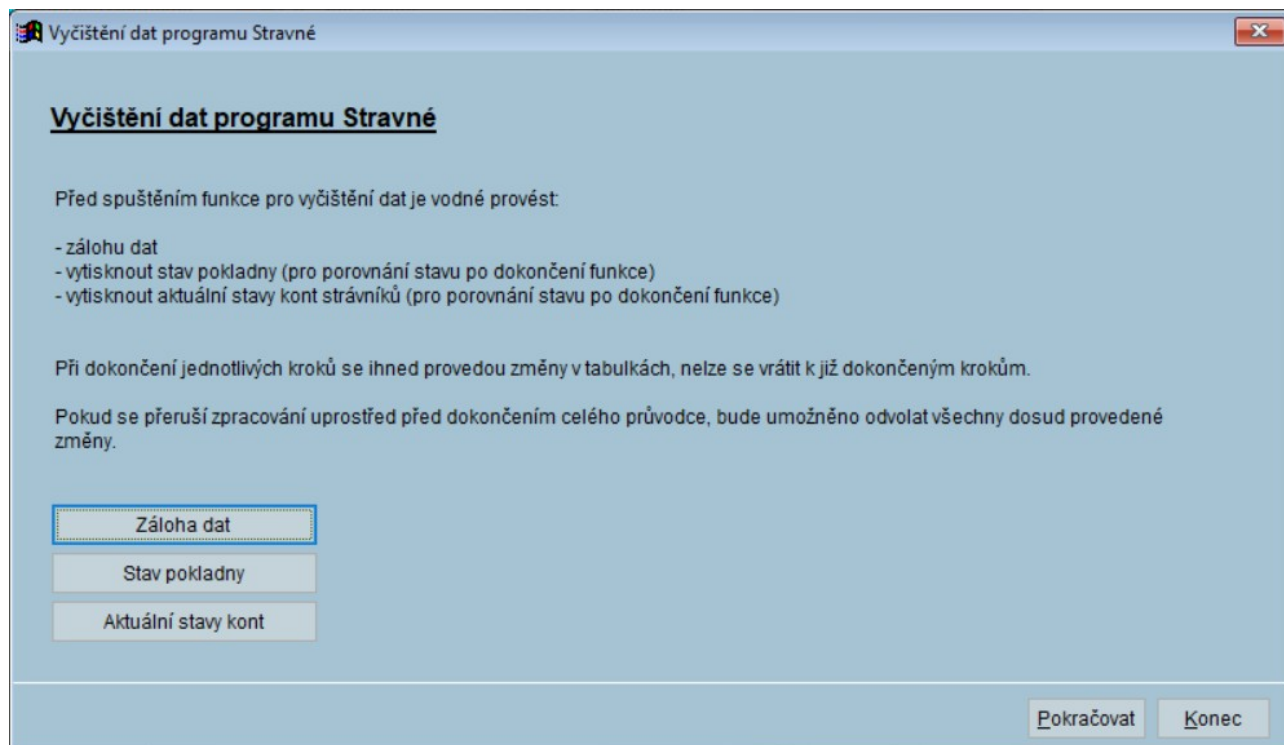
Vyčištění dat programu Stravné

Vyčištění dat programu Stravné

Před spuštěním funkce pro vyčištění dat je vodné provést:

- zálohu dat
- vytisknout stav pokladny (pro porovnání stavu po dokončení funkce)
- vytisknout aktuální stavy kont strávníků (pro porovnání stavu po dokončení funkce)

Při dokončení jednotlivých kroků se ihned provedou změny v tabulkách, nelze se vrátit k již dokončeným krokům.

Pokud se přeruší zpracování uprostřed před dokončením celého průvodce, bude umožněno odvolat všechny dosud provedené změny.

Záloha dat

Stav pokladny

Aktuální stavy kont

Pokračovat

Konec